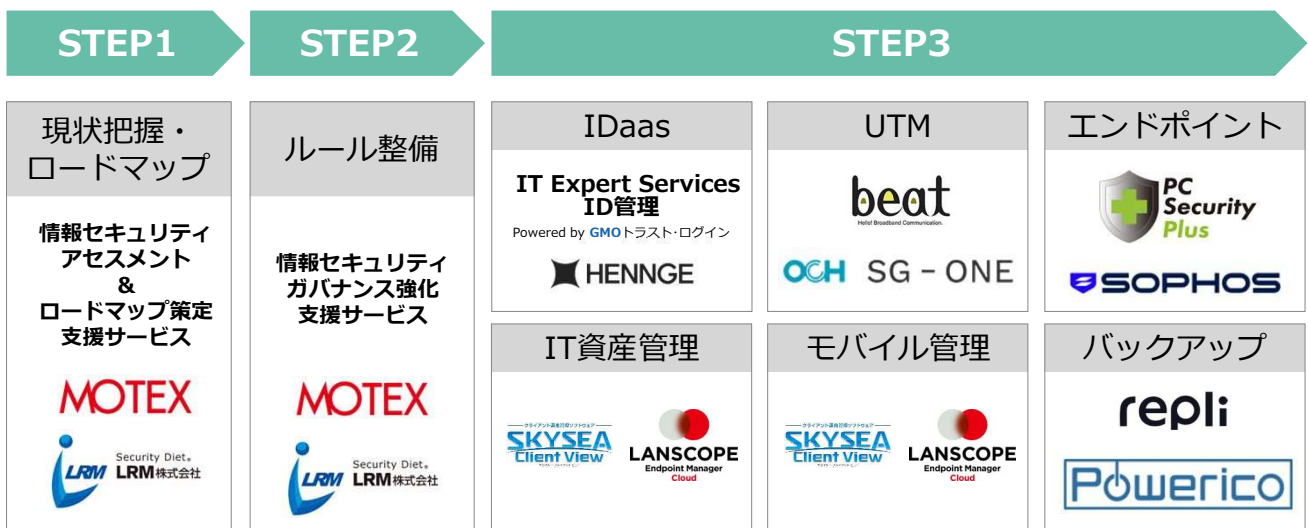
STEP1

現状把握・ロードマップ

情報セキュリティアセスメント & ロードマップ策定支援サービス

MOTEX

LRM Security Diet. LRM株式会社

STEP2

ルール整備

情報セキュリティガバナンス強化支援サービス

MOTEX

LRM Security Diet. LRM株式会社

STEP3

IDaas

IT Expert Services ID管理

Powered by GMOトラスト・ログイン

HENNGE

UTM

beat

Hello! Broadband Communication.

OCH SG-ONE

エンドポイント

PC Security Plus

SOPHOS

IT資産管理

SKYSEA Client View

LANSCOPE Endpoint Manager Cloud

モバイル管理

SKYSEA Client View

LANSCOPE Endpoint Manager Cloud

バックアップ

repli

Powerico